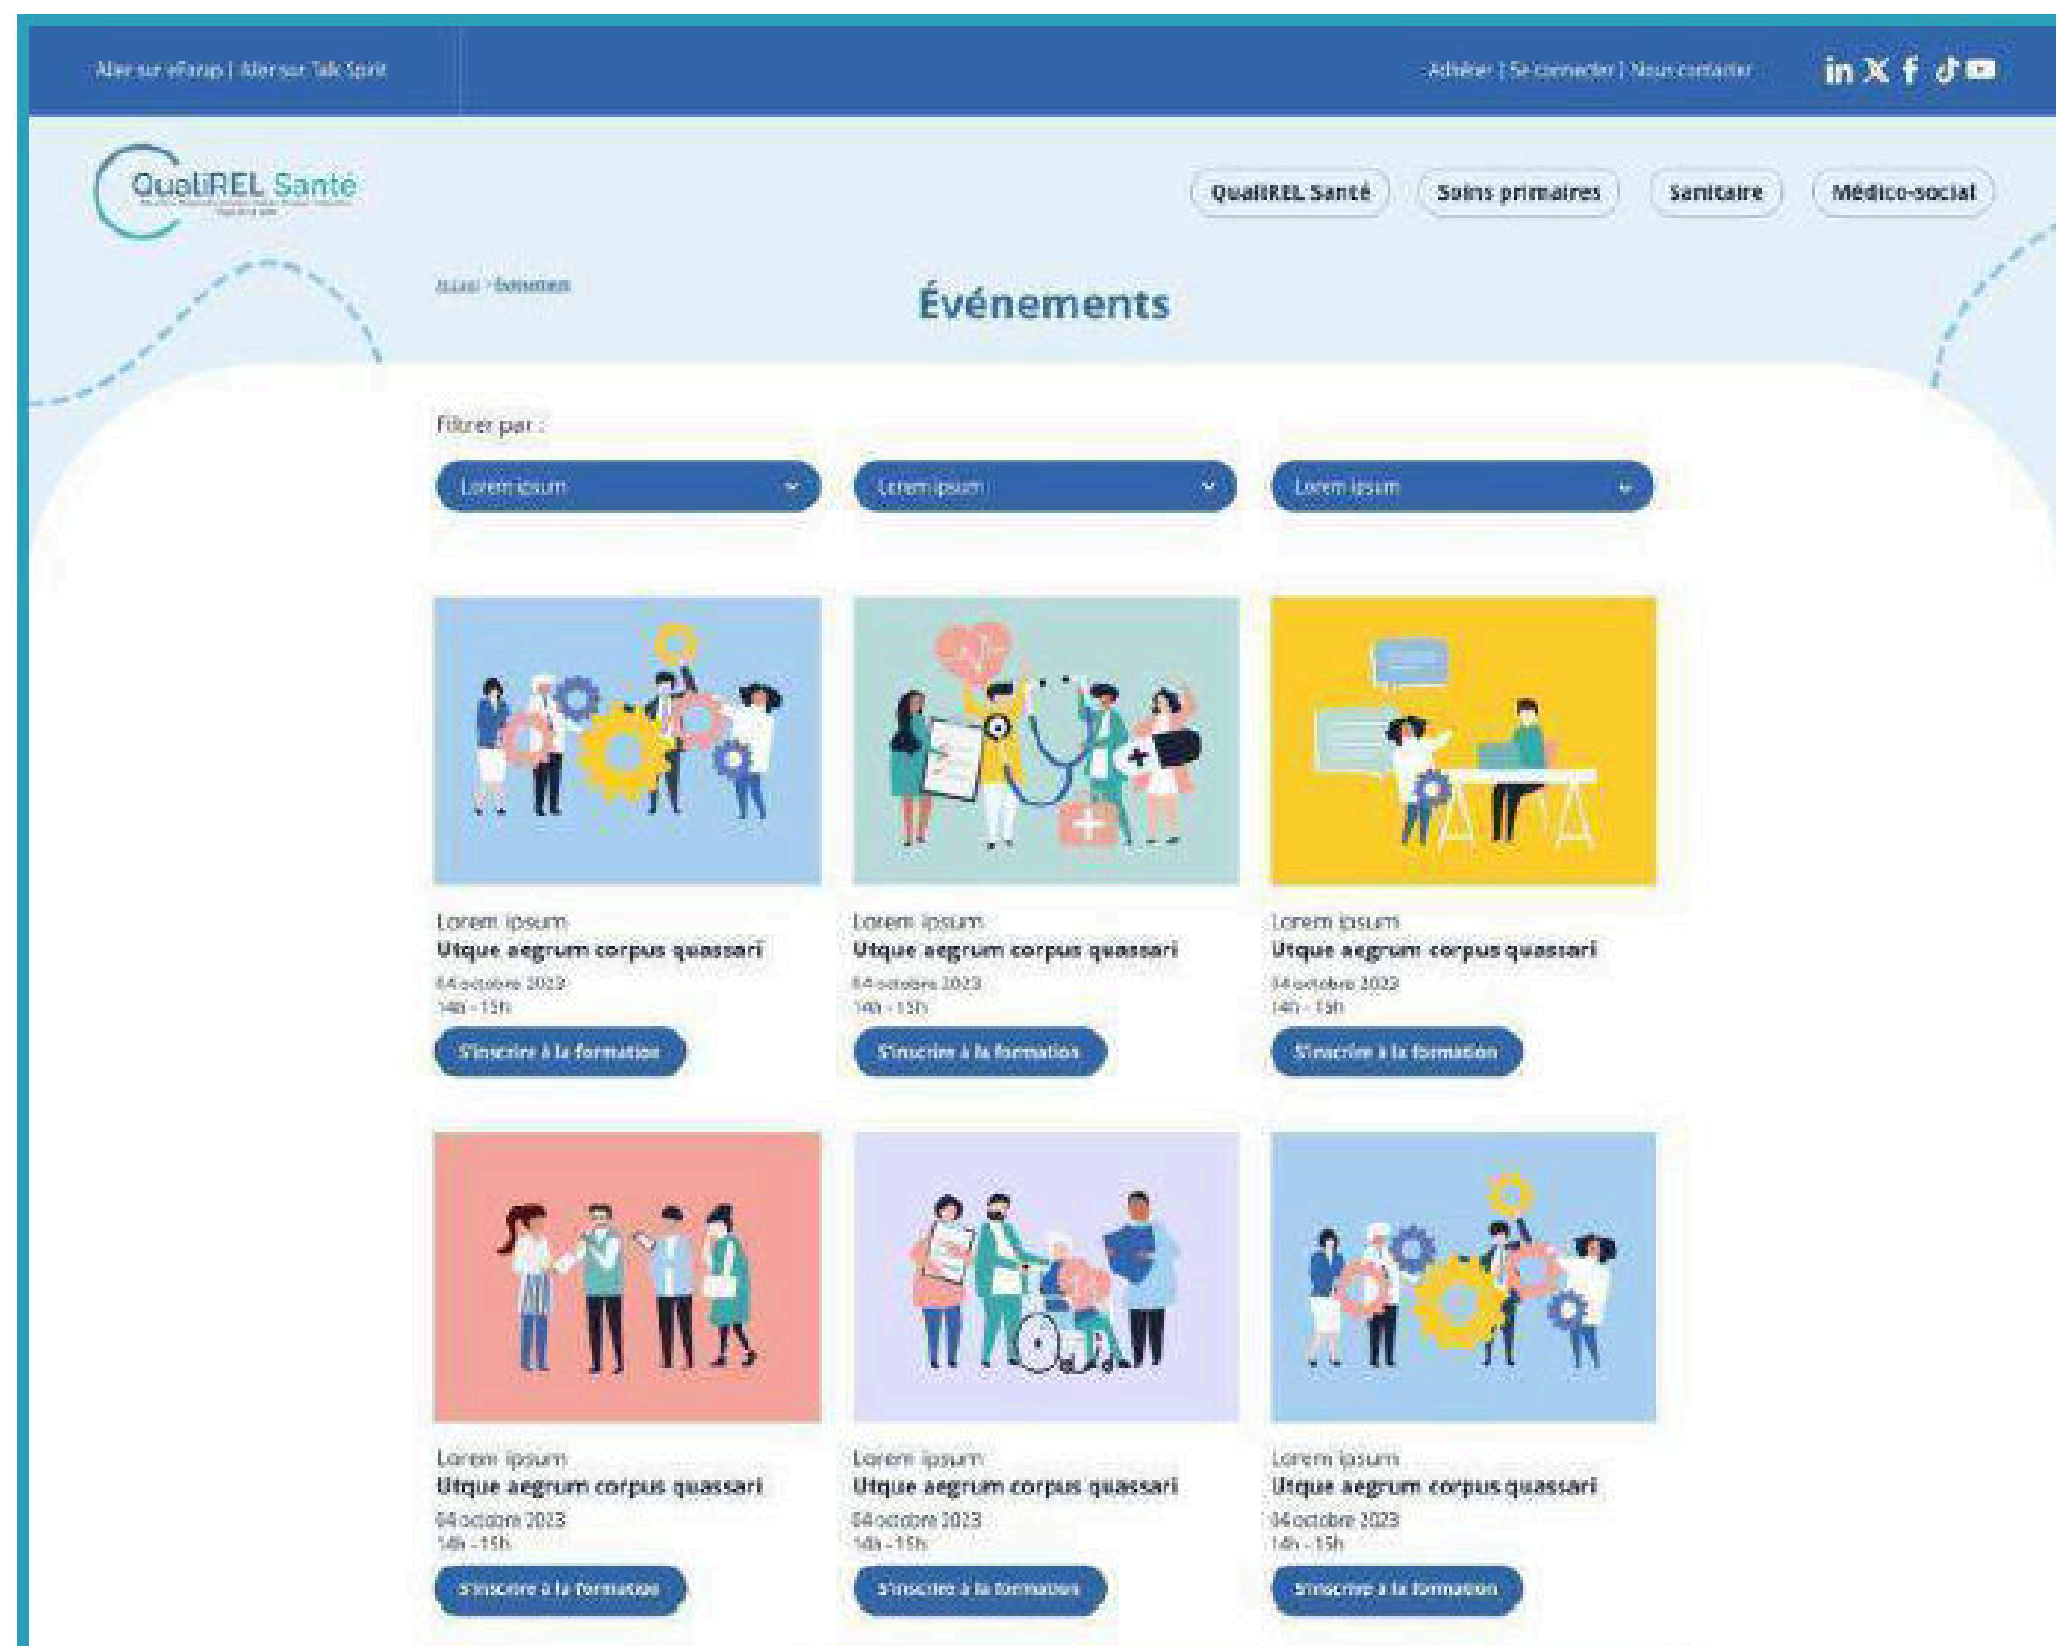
Aller sur eFarap | Aller sur Talk Spirit

Adhérer | Se connecter | Nous contacter

QualiREL Santé

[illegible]

QualiREL Santé Soins primaires Sanitaire Médico-social

Accueil › Événements

Événements

Filtrer par :

Lorem ipsum

Lorem ipsum

Lorem ipsum

Lorem ipsum
Utque aegrum corpus quassari
04 octobre 2023
14h - 15h
S'inscrire à la formation

Lorem ipsum
Utque aegrum corpus quassari
04 octobre 2023
14h - 15h
S'inscrire à la formation

Lorem ipsum
Utque aegrum corpus quassari
04 octobre 2023
14h - 15h
S'inscrire à la formation

Lorem ipsum
Utque aegrum corpus quassari
04 octobre 2023
14h - 15h
S'inscrire à la formation

Lorem ipsum
Utque aegrum corpus quassari
04 octobre 2023
14h - 15h
S'inscrire à la formation

Lorem ipsum
Utque aegrum corpus quassari
04 octobre 2023
14h - 15h
S'inscrire à la formation